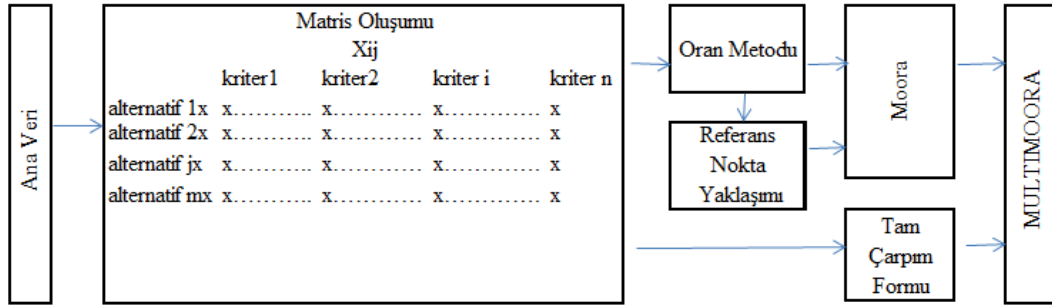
Ana Veri

Matris Oluşumu
Xij

| | kriter1 | kriter2 | kriter i | kriter n |
|---|---|---|---|---|
| alternatif 1x | x………… | x………… | x………… | x |
| alternatif 2x | x………… | x………… | x………… | x |
| alternatif jx | x………… | x………… | x………… | x |
| alternatif mx | x………… | x………… | x………… | x |

Oran Metodu

Referans Nokta Yaklaşımı

Moora

Tam Çarpım Formu

MULTIMOORA